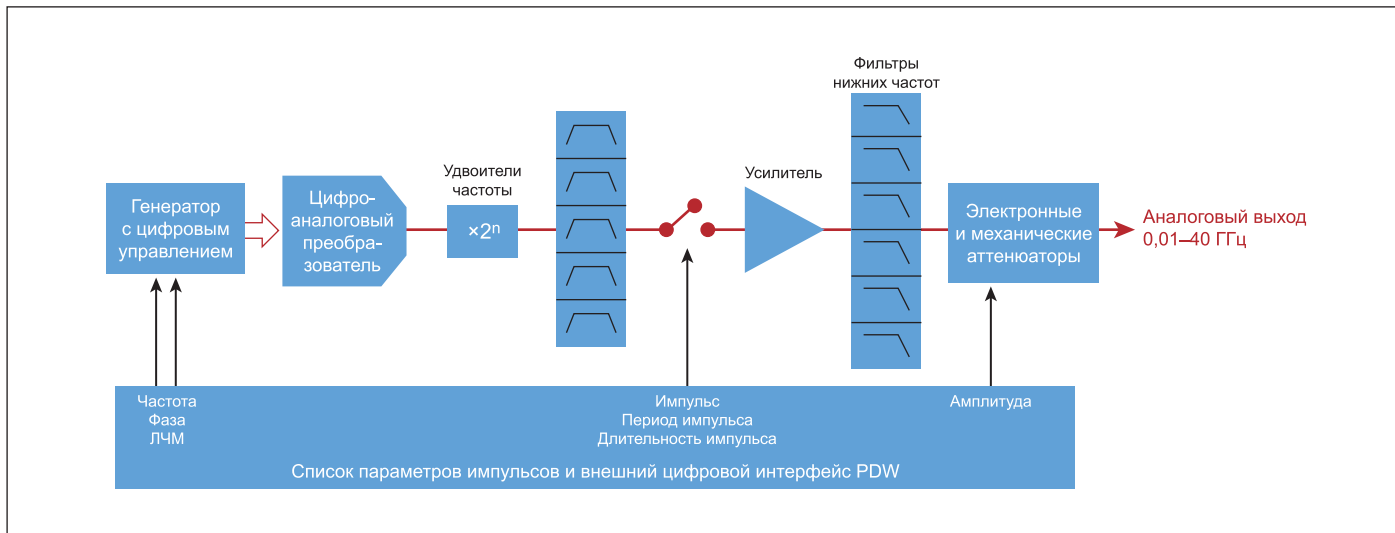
Фильтры нижних частот

Генератор с цифровым управлением

Цифро-аналоговый преобразователь

Удвоители частоты

$\times 2^n$

Усилитель

Электронные и механические аттенюаторы

Аналоговый выход 0,01–40 ГГц

Частота
Фаза
ЛЧМ

Импульс
Период импульса
Длительность импульса

Амплитуда

Список параметров импульсов и внешний цифровой интерфейс PDW